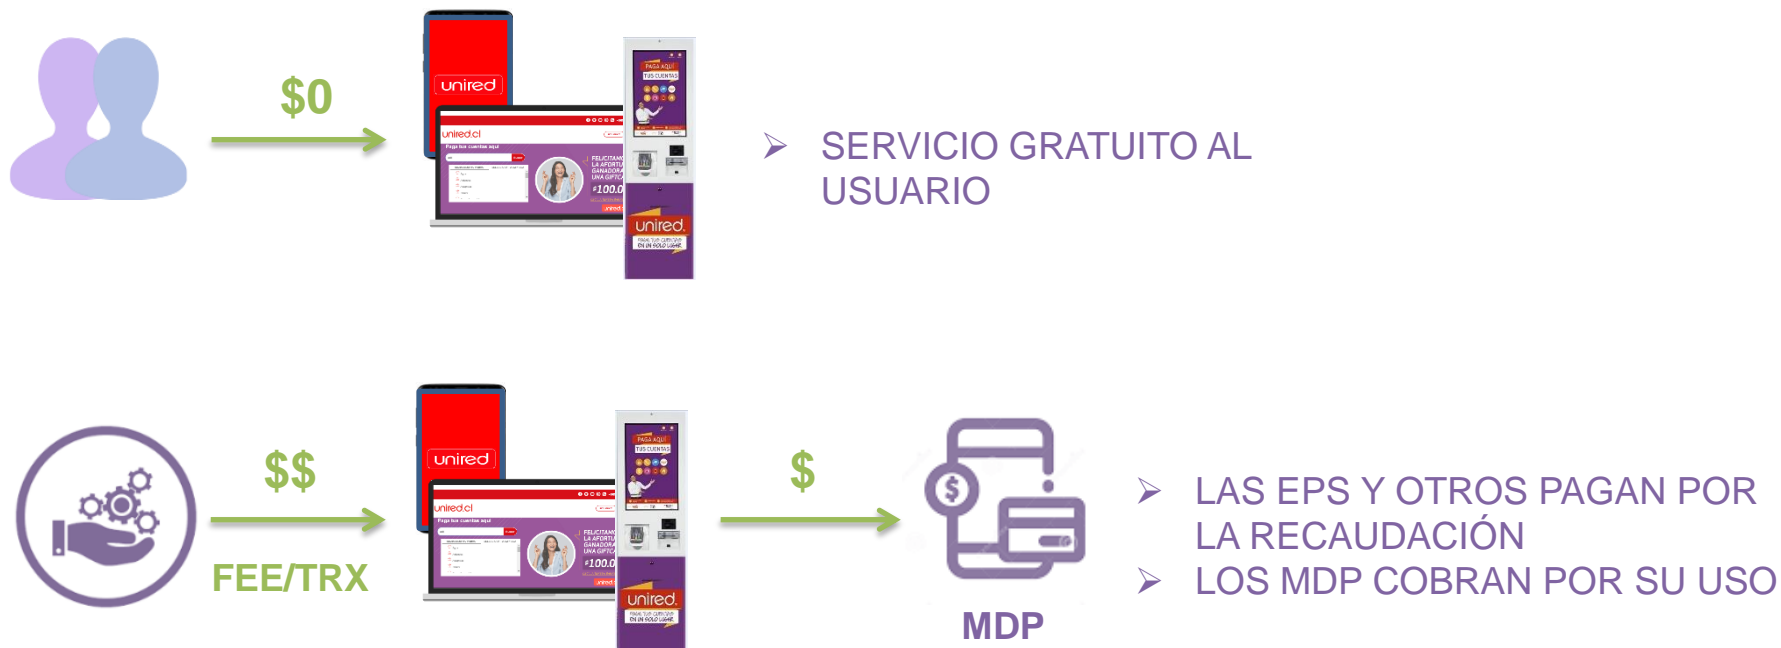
$0

unired

unired.cl

Paga tus cuentas aquí

FELICITAMOS
LA AFORTU
GANADORA
UNA GIFTC
$100.0

PAGA AQUÍ
TUS CUENTAS

unired.
PAGA TUS CUENTAS
EN UN SOLO LUGAR

➢ SERVICIO GRATUITO AL USUARIO

$$

FEE/TRX

unired

unired.cl

Paga tus cuentas aquí

FELICITAMOS
LA AFORTU
GANADORA
UNA GIFTC
$100.0

PAGA AQUÍ
TUS CUENTAS

unired.
PAGA TUS CUENTAS
EN UN SOLO LUGAR

$

MDP

➢ LAS EPS Y OTROS PAGAN POR LA RECAUDACIÓN
➢ LOS MDP COBRAN POR SU USO